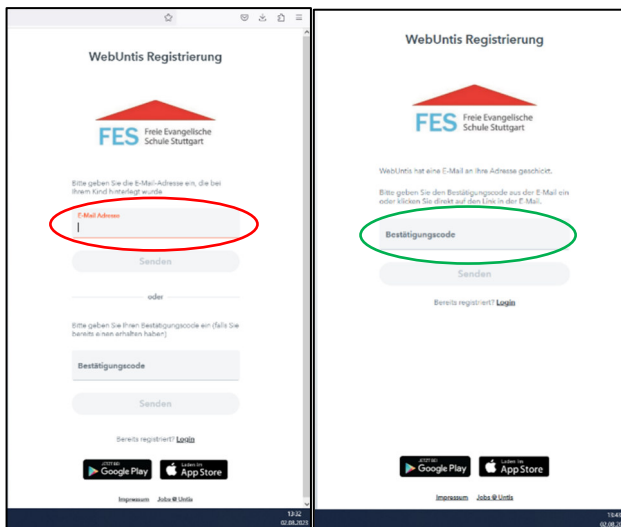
WebUntis Registrierung

FES Freie Evangelische Schule Stuttgart

Bitte geben Sie die E-Mail-Adresse ein, die bei Ihrem Kind hinterlegt wurde

E-Mail Adresse

Senden

oder

Bitte geben Sie Ihren Bestätigungscode ein (falls Sie bereits einen erhalten haben)

Bestätigungscode

Senden

Bereits registriert? Login

JETZT BEI Google Play

Laden im App Store

Impressum Jobs @ Untis

13:32
02.08.2023

WebUntis Registrierung

FES Freie Evangelische Schule Stuttgart

WebUntis hat eine E-Mail an Ihre Adresse geschickt.

Bitte geben Sie den Bestätigungscode aus der E-Mail ein oder klicken Sie direkt auf den Link in der E-Mail.

Bestätigungscode

Senden

Bereits registriert? Login

JETZT BEI Google Play

Laden im App Store

Impressum Jobs @ Untis

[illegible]
02.08.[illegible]